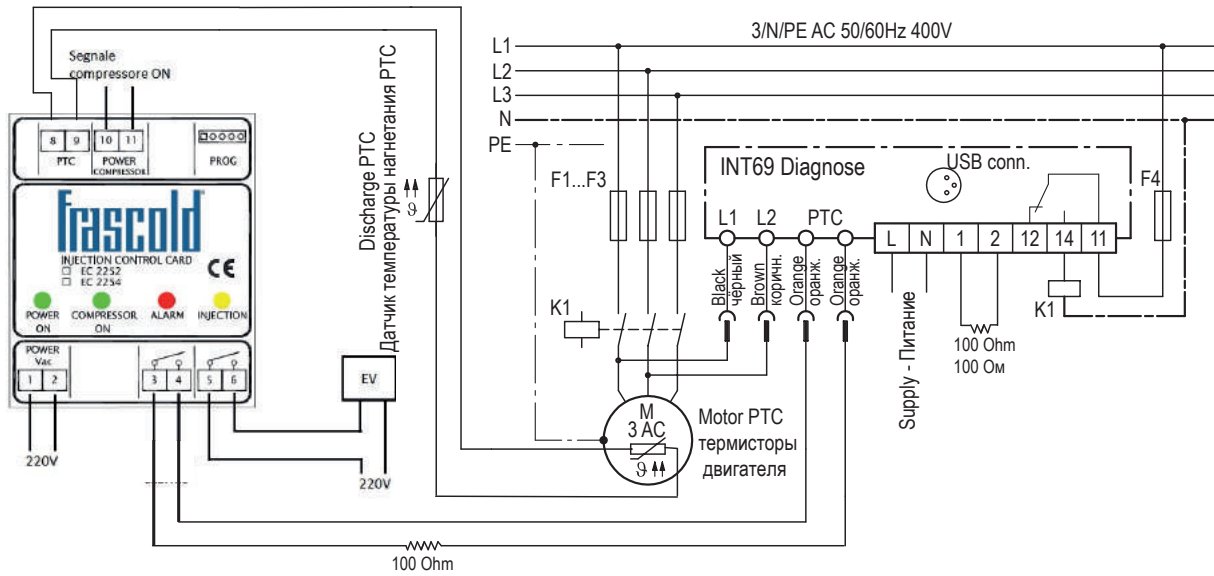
Segnale compressore ON

8 9 PTC 10 11 POWER COMPRESSOR PROG

frascold

INJECTION CONTROL CARD
EC 2252
EC 2254

CE

POWER ON COMPRESSOR ON ALARM INJECTION

POWER Vac 1 2

3 4 5 6

220V

EV

220V

Discharge PTC
Датчик температуры нагнетания PTC

$\vartheta$

3/N/PE AC 50/60Hz 400V

L1
L2
L3
N
PE

F1...F3

INT69 Diagnose

USB conn.

F4

L1 L2 PTC

L N 1 2 12 14 11

Black чёрный
Brown коричн.
Orange оранж.
Orange оранж.

Supply - Питание

100 Ohm
100 Ом

K1

K1

M
3 AC
$\vartheta$

Motor PTC термисторы двигателя

100 Ohm